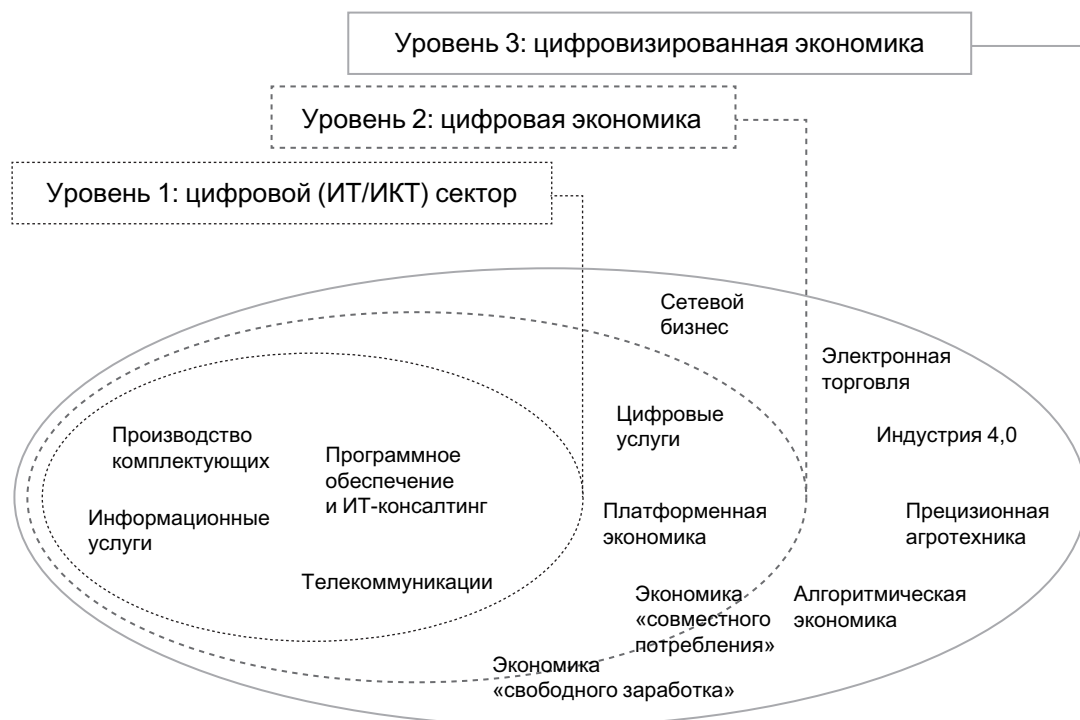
Уровень 3: цифровизированная экономика

Уровень 2: цифровая экономика

Уровень 1: цифровой (ИТ/ИКТ) сектор

Сетевой бизнес

Электронная торговля

Цифровые услуги

Производство комплектующих

Программное обеспечение и ИТ-консалтинг

Индустрия 4,0

Информационные услуги

Платформенная экономика

Прецизионная агротехника

Телекоммуникации

Экономика «совместного потребления»

Алгоритмическая экономика

Экономика «свободного заработка»